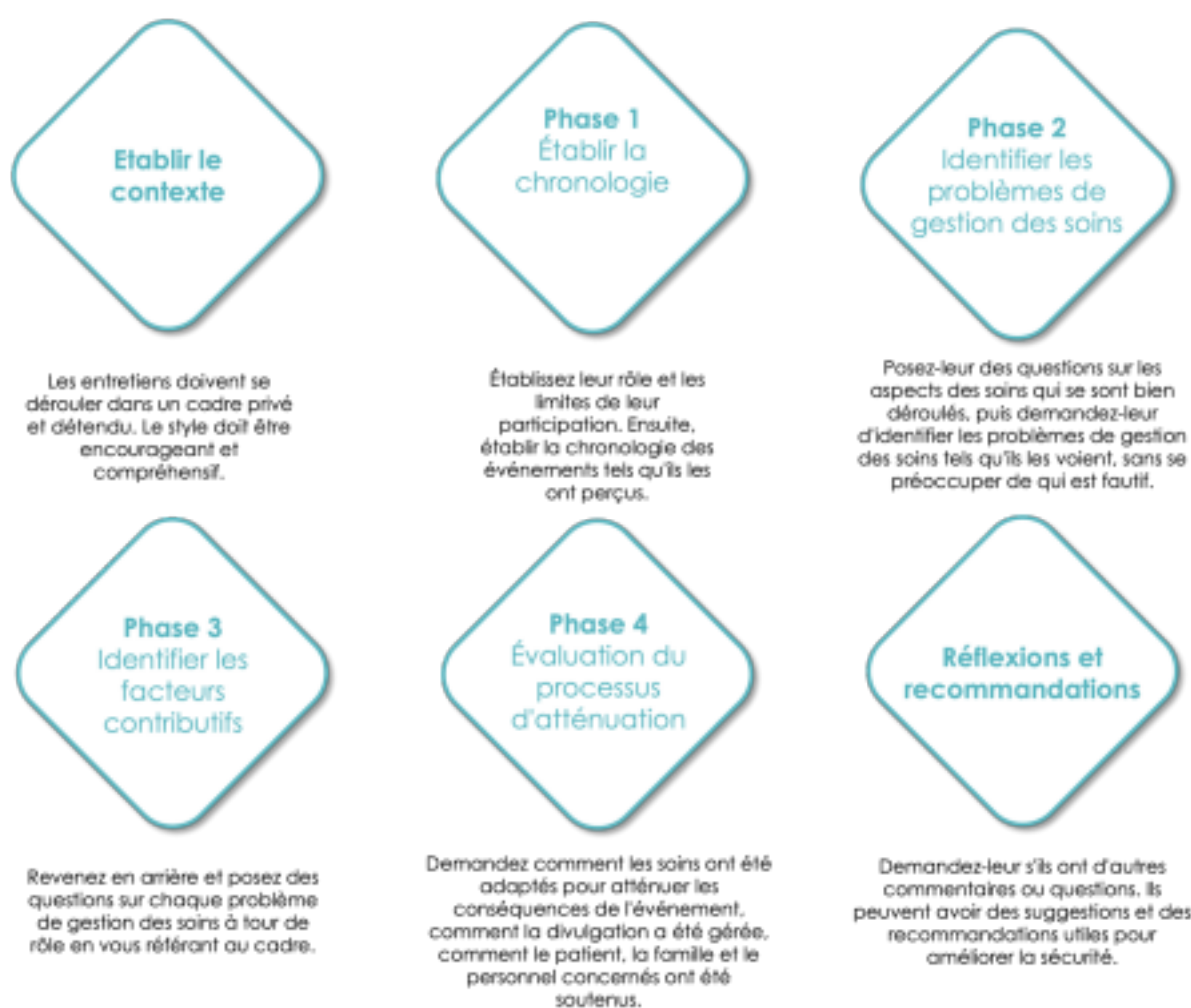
Etablir le contexte

Les entretiens doivent se dérouler dans un cadre privé et détendu. Le style doit être encourageant et compréhensif.

Phase 1
Établir la chronologie

Établissez leur rôle et les limites de leur participation. Ensuite, établir la chronologie des événements tels qu'ils les ont perçus.

Phase 2
Identifier les problèmes de gestion des soins

Posez-leur des questions sur les aspects des soins qui se sont bien déroulés, puis demandez-leur d'identifier les problèmes de gestion des soins tels qu'ils les voient, sans se préoccuper de qui est fautif.

Phase 3
Identifier les facteurs contributifs

Revenez en arrière et posez des questions sur chaque problème de gestion des soins à tour de rôle en vous référant au cadre.

Phase 4
Évaluation du processus d'atténuation

Demandez comment les soins ont été adaptés pour atténuer les conséquences de l'événement, comment la divulgation a été gérée, comment le patient, la famille et le personnel concernés ont été soutenus.

Réflexions et recommandations

Demandez-leur s'ils ont d'autres commentaires ou questions. Ils peuvent avoir des suggestions et des recommandations utiles pour améliorer la sécurité.